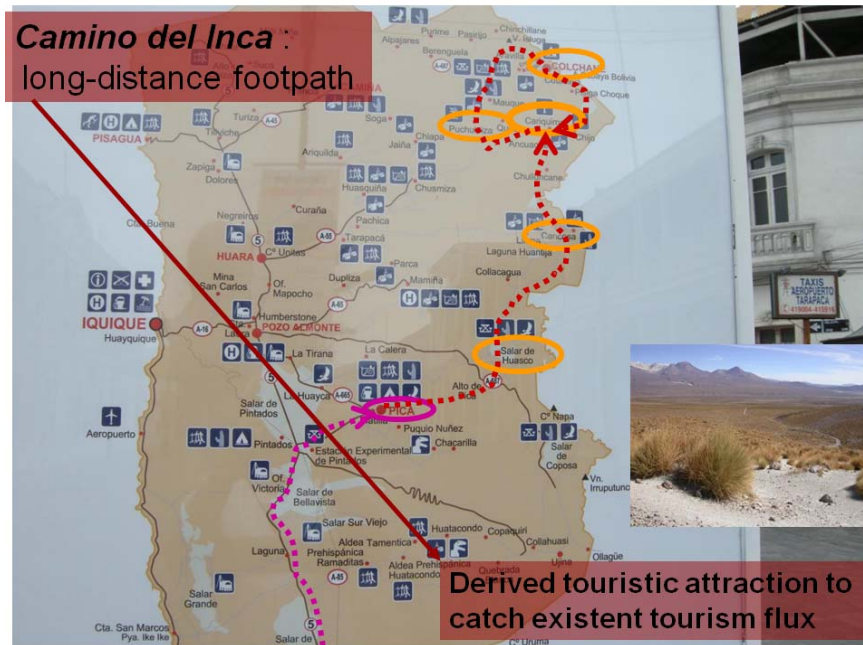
Camino del Inca : long-distance footpath

Derived touristic attraction to catch existent tourism flux

Chinchillane
Alpajares
Pumire
Pasirjo
Berenguela
V. Isluga
COLCHANE
Pisiga Bolivia
Maugue
Sacaya
Pisiga Choque
Soga
Puchuldiza
Cariquima
Ancuaque
Chijo
PISAGUA
Tiliviche
Turiza
A-55
Chiapa
Jaiña
Arquilda
Zapiga
Dolores
Huasquiña
Chusmiza
Cultane
Curaña
Negreiros
Pachica
Caraguano
Laguna Huantija
Caleta Buena
5
Cº Unitas
Tarapacá
HUARA
Parca
Collacagua
Dupliza
Mina San Carlos
Of. Mapocho
Mamiña
Humberstone
A-65
IQUIQUE
Huayquique
A-16
POZO ALMONTE
Salar de Huasco
La Tirana
La Calera
Alto de Pica
Salar de Pintados
La Huayca
PICA
Matilla
Cº Napa
Aeropuerto
Puquio Nuñez
Chacarilla
Pintados
Estación Experimental de Pintados
Salar de Coposa
Of. Victoria
Vn. Irruputuncu
Salar de Bellavista
Salar Sur Viejo
Huatacondo
Copaquiri
Aldea Tamentica
Collahuasi
Laguna
Prehispánica Ramaditas
Aldea Prehispánica Huatacondo
A-85
Ujina
Ollagüe
Salar Grande
Quebrada
Cta. San Marcos
Pya. Ike Ike
Salar de
Cº Ouma

TAXIS AEROPUERTO TARAPACA
419004 - 419515